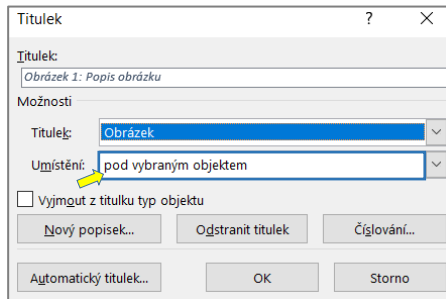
Titulek ? X

Titulek:

Obrázek 1: Popis obrázku

Možnosti

Titulek: Obrázek

Umístění: pod vybraným objektem

Vyjmout z titulku typ objektu

Nový popisek... Odstranit titulek Číslování...

Automatický titulek... OK Storno